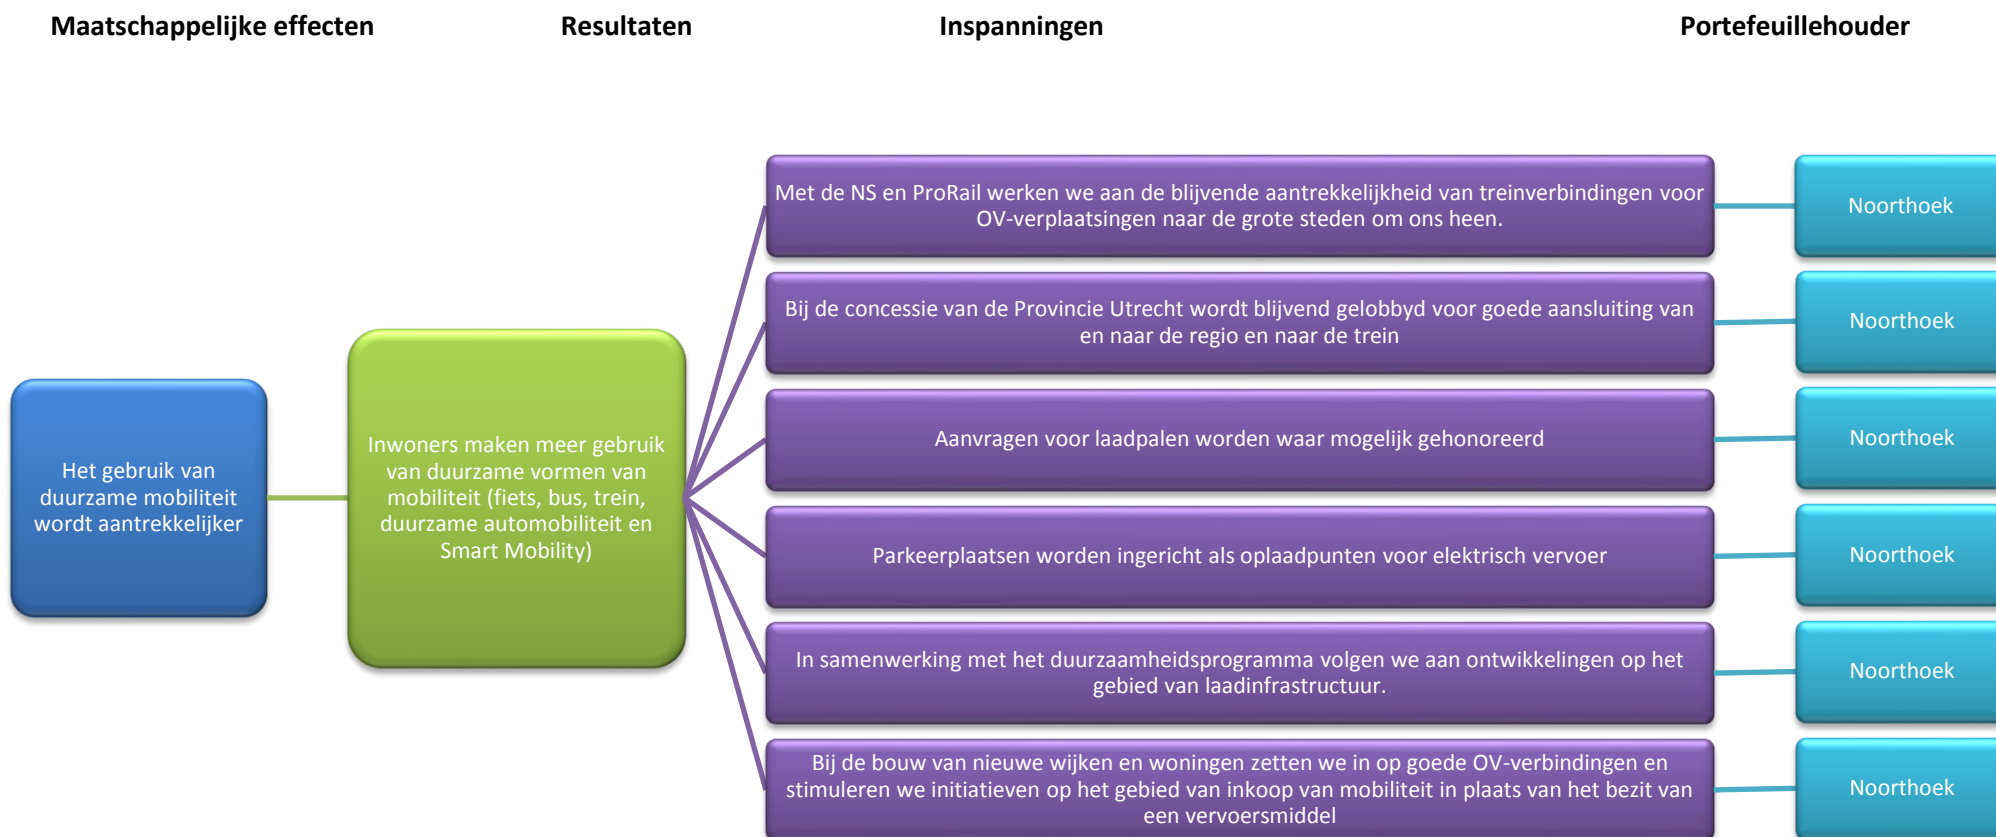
Maatschappelijke effecten

Resultaten

Inspanningen

Portefeuillehouder

Het gebruik van duurzame mobiliteit wordt aantrekkelijker

Inwoners maken meer gebruik van duurzame vormen van mobiliteit (fiets, bus, trein, duurzame automobiliteit en Smart Mobility)

Met de NS en ProRail werken we aan de blijvende aantrekkelijkheid van treinverbindingen voor OV-verplaatsingen naar de grote steden om ons heen.

Noorthoek

Bij de concessie van de Provincie Utrecht wordt blijvend gelobbyd voor goede aansluiting van en naar de regio en naar de trein

Noorthoek

Aanvragen voor laadpalen worden waar mogelijk gehonoreerd

Noorthoek

Parkeerplaatsen worden ingericht als oplaadpunten voor elektrisch vervoer

Noorthoek

In samenwerking met het duurzaamheidsprogramma volgen we aan ontwikkelingen op het gebied van laadinfrastructuur.

Noorthoek

Bij de bouw van nieuwe wijken en woningen zetten we in op goede OV-verbindingen en stimuleren we initiatieven op het gebied van inkoop van mobiliteit in plaats van het bezit van een vervoersmiddel

Noorthoek